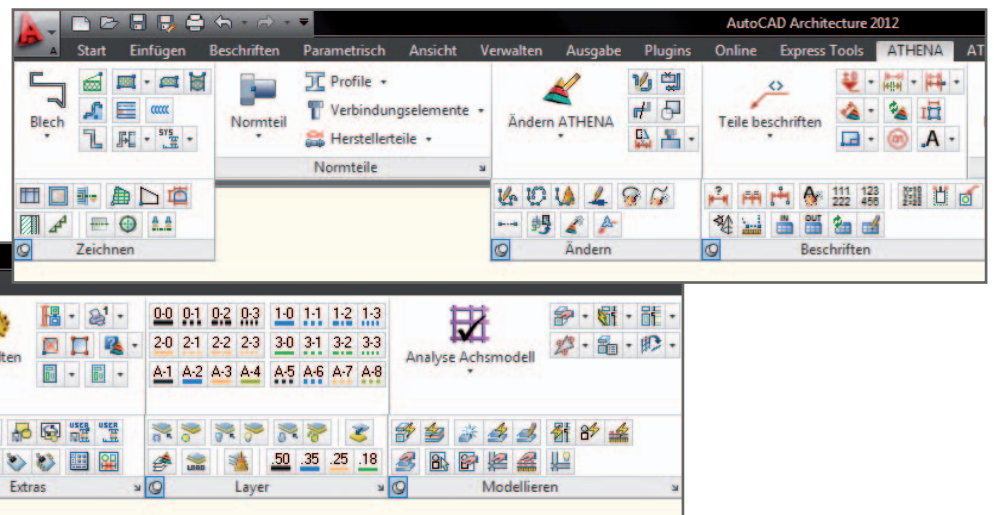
AutoCAD Architecture 2012

Start Einfügen Beschriften Parametrisch Ansicht Verwalten Ausgabe Plugins Online Express Tools ATHENA AT

Blech

SYS

Normteil

Profile

Verbindungselemente

Herstellerteile

Normteile

Ändern ATHENA

Teile beschriften

Zeichnen

Ändern

111 222 123 456

Beschriften

lten

0-0 0-1 0-2 0-3 1-0 1-1 1-2 1-3

2-0 2-1 2-2 2-3 3-0 3-1 3-2 3-3

A-1 A-2 A-3 A-4 A-5 A-6 A-7 A-8

Analyse Achsmodell

USER USER

.50 .35 .25 .18

Extras

Layer

Modellieren